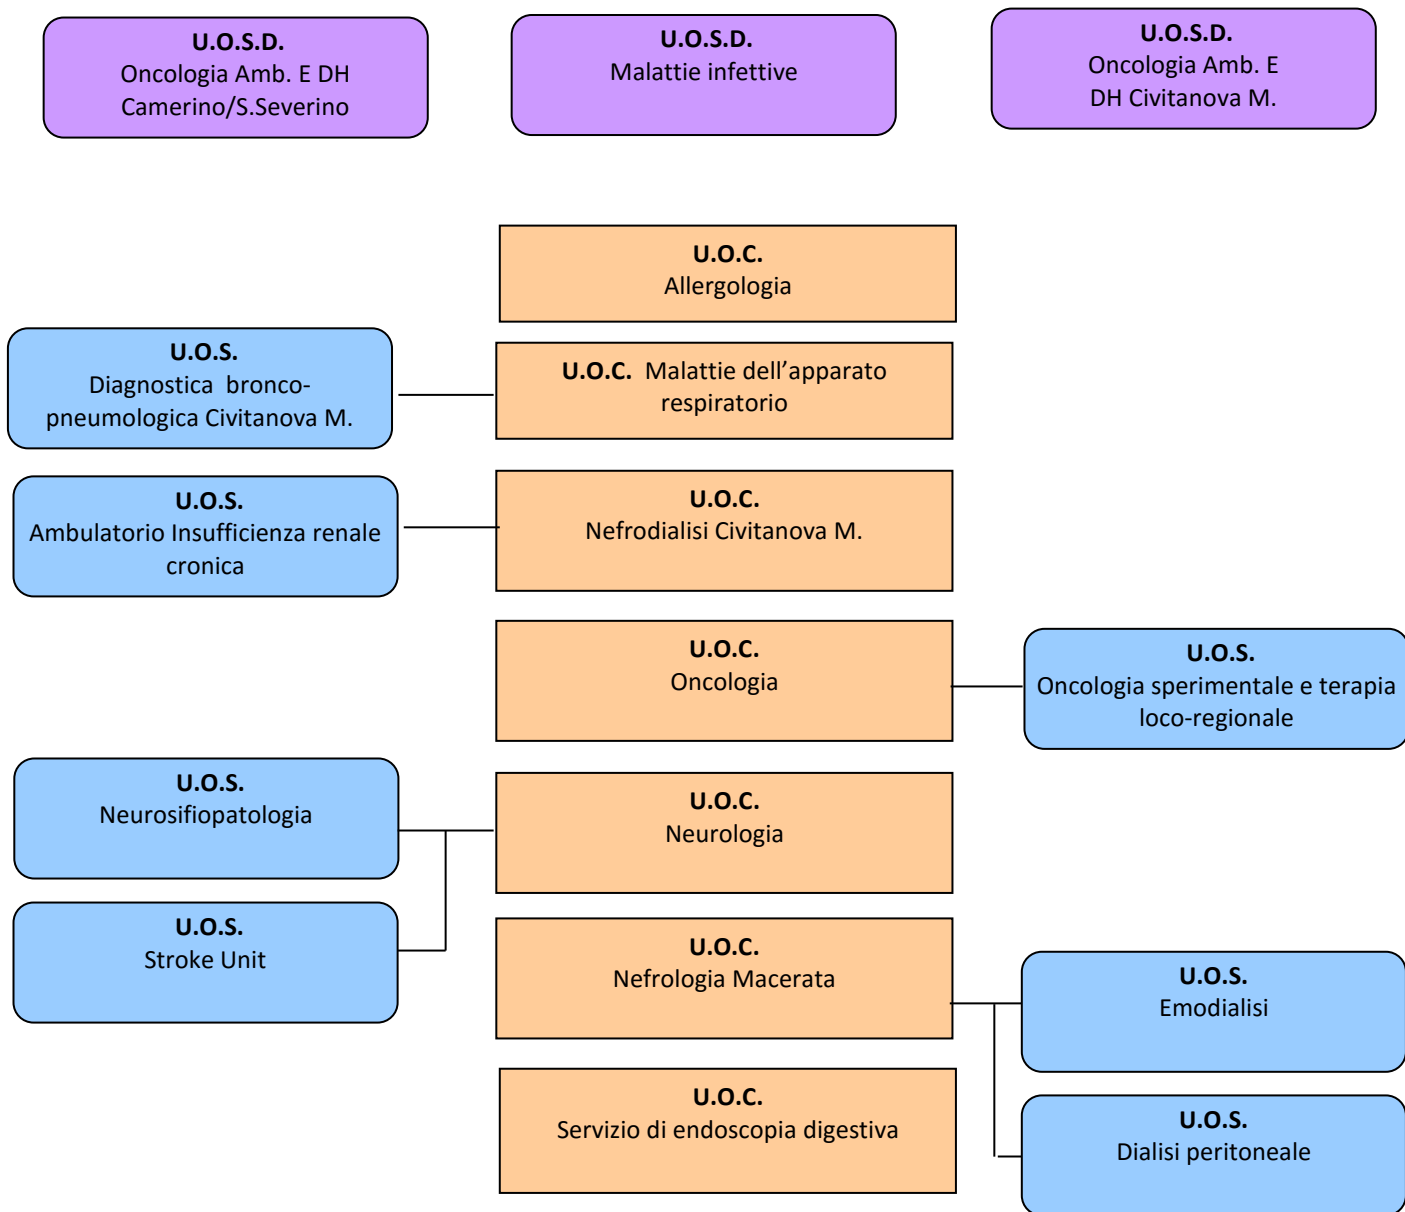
U.O.S.D.
Oncologia Amb. E DH Camerino/S.Severino

U.O.S.D.
Malattie infettive

U.O.S.D.
Oncologia Amb. E DH Civitanova M.

U.O.C.
Allergologia

U.O.S.
Diagnostica bronco-pneumologica Civitanova M.

U.O.C. Malattie dell'apparato respiratorio

U.O.S.
Ambulatorio Insufficienza renale cronica

U.O.C.
Nefrodialisi Civitanova M.

U.O.C.
Oncologia

U.O.S.
Oncologia sperimentale e terapia loco-regionale

U.O.S.
Neurosifiopatologia

U.O.C.
Neurologia

U.O.S.
Stroke Unit

U.O.C.
Nefrologia Macerata

U.O.S.
Emodialisi

U.O.C.
Servizio di endoscopia digestiva

U.O.S.
Dialisi peritoneale